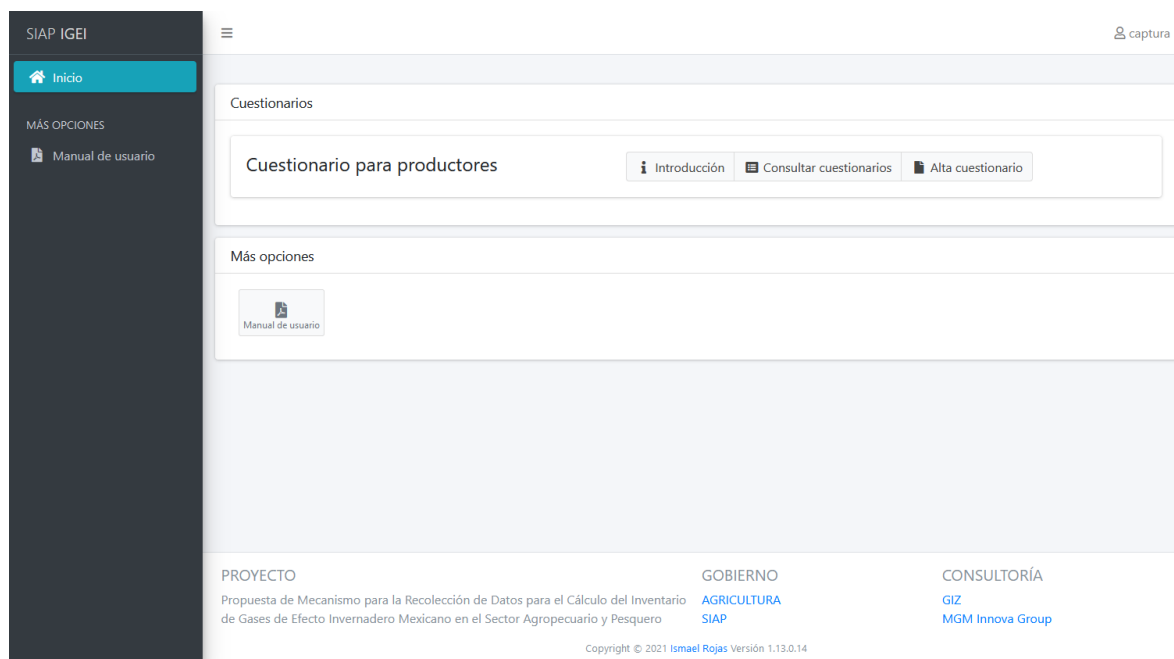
SIAP IGEI

Inicio

MÁS OPCIONES

Manual de usuario

≡

captura

Cuestionarios

Cuestionario para productores

Introducción

Consultar cuestionarios

Alta cuestionario

Más opciones

Manual de usuario

PROYECTO

Propuesta de Mecanismo para la Recolección de Datos para el Cálculo del Inventario de Gases de Efecto Invernadero Mexicano en el Sector Agropecuario y Pesquero

GOBIERNO

AGRICULTURA

SIAP

CONSULTORÍA

GIZ

MGM Innova Group

Copyright © 2021 Ismael Rojas Versión 1.13.0.14